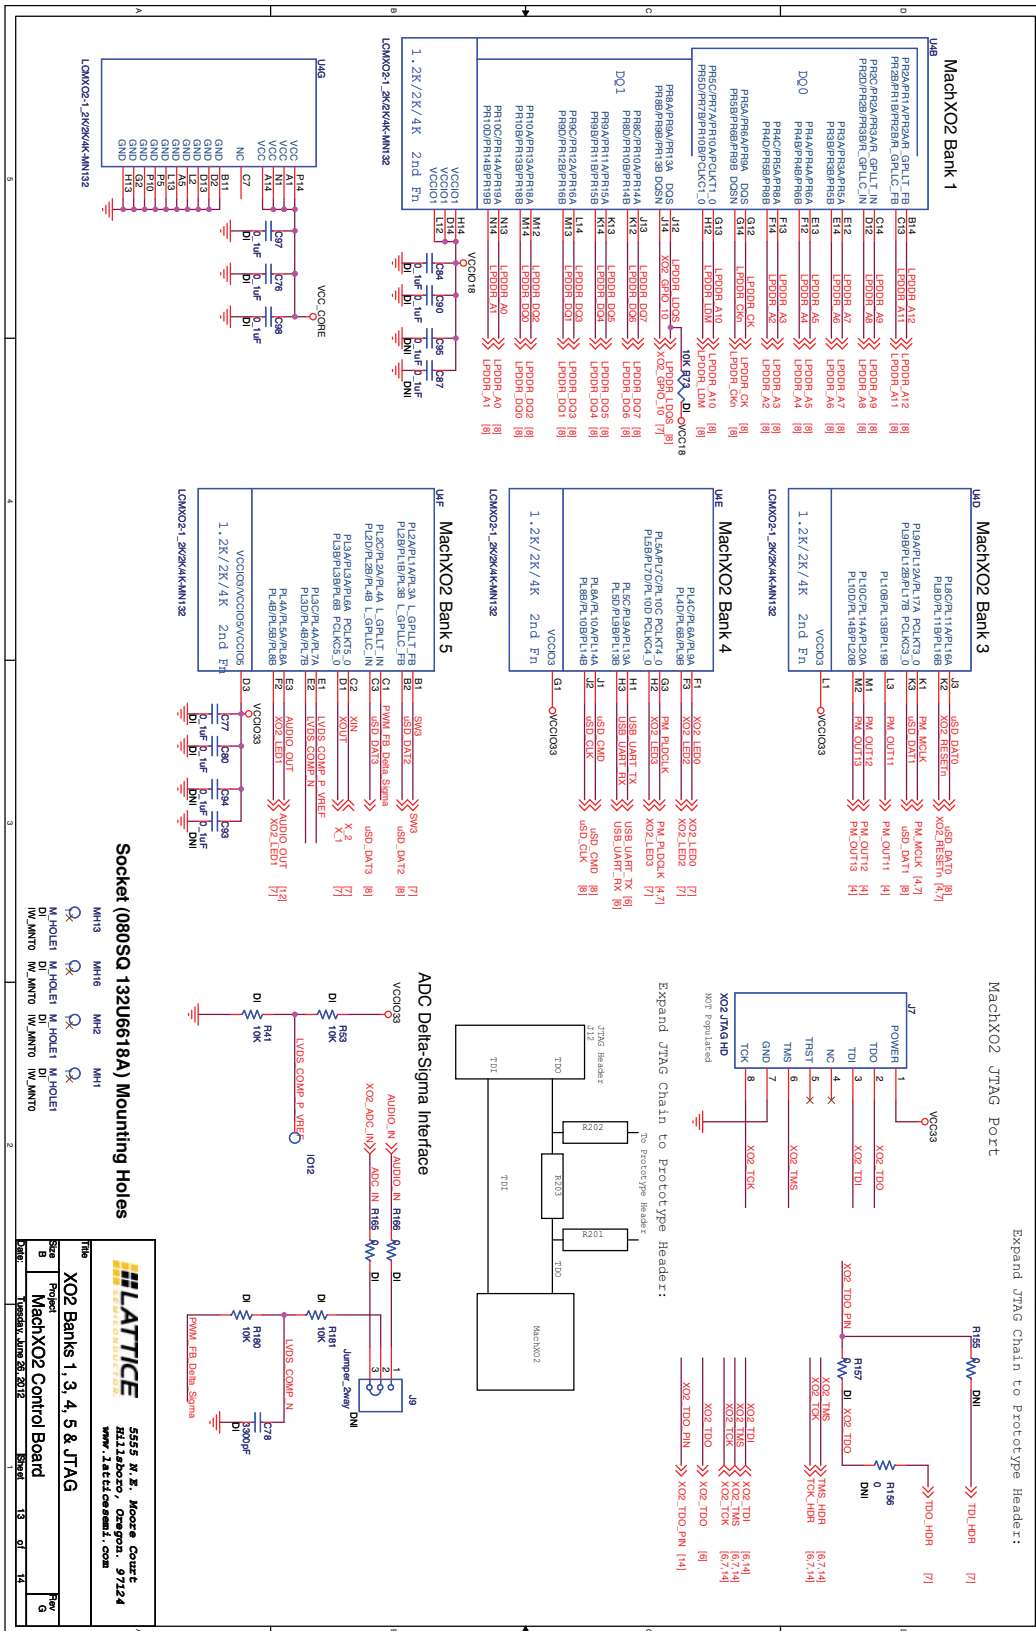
MachXO2 Bank 1

U4B

PR2A/PR1A/PR2A/R_GPLLT_FB
PR2B/PR1B/PR2B/R_GPLLC_FB
PR2C/PR2A/PR3A/R_GPLLT_IN
PR2D/PR2B/PR3B/R_GPLLC_IN
PR3A/PR3A/PR5A
PR3B/PR3B/PR5B
PR4A/PR4A/PR6A
PR4B/PR4B/PR6B
PR4C/PR5A/PR8A
PR4D/PR5B/PR8B
PR5A/PR6A/PR9A DQS
PR5B/PR6B/PR9B DQSN
PR5C/PR7A/PR10A/PCLKT1_0
PR5D/PR7B/PR10B/PCLKC1_0

DQ0

PR8A/PR8A/PR13A DQS
PR8B/PR8B/PR13B DQSN
PR8C/PR10A/PR14A
PR8D/PR10B/PR14B
PR9A/PR11A/PR15A
PR9B/PR11B/PR15B
PR9C/PR12A/PR16A
PR9D/PR12B/PR16B
PR10A/PR13A/PR18A
PR10B/PR13B/PR18B
PR10C/PR14A/PR19A
PR10D/PR14B/PR19B

DQ1

1.2K/2K/4K 2nd Fn

VCCIO1
VCCIO1
VCCIO1

LCMXO2-1_2K/2K/4K-MN132

B14 C13 C14 D12 D14 E12 E14 E13 F12 F14 F13 G12 G14 G13 H12 J12 J14 K12 J13 K13 K14 L14 M13 M14 M12 N14 N13 H14 D14 L12

LPDDR_A12 LPDDR_A11 LPDDR_A9 LPDDR_A8 LPDDR_A7 LPDDR_A6 LPDDR_A4 LPDDR_A5 LPDDR_A2 LPDDR_A3 LPDDR_CK LPDDR_CKn LPDDR_A10 LPDDR_LDM LPDDR_LDQS XO2_GPIO_10 LPDDR_DQ6 LPDDR_DQ7 LPDDR_DQ5 LPDDR_DQ4 LPDDR_DQ1 LPDDR_DQ3 LPDDR_DQ0 LPDDR_DQ2 LPDDR_A0 LPDDR_A1

LPDDR_A12 [8]
LPDDR_A11 [8]
LPDDR_A9 [8]
LPDDR_A8 [8]
LPDDR_A7 [8]
LPDDR_A6 [8]
LPDDR_A5 [8]
LPDDR_A4 [8]
LPDDR_A3 [8]
LPDDR_A2 [8]
LPDDR_CK [8]
LPDDR_CKn [8]
LPDDR_A10 [8]
LPDDR_LDM [8]
LPDDR_LDQS [8]
XO2_GPIO_10 [7]
LPDDR_DQ7 [8]
LPDDR_DQ6 [8]
LPDDR_DQ5 [8]
LPDDR_DQ4 [8]
LPDDR_DQ3 [8]
LPDDR_DQ1 [8]
LPDDR_DQ2 [8]
LPDDR_DQ0 [8]
LPDDR_A0 [8]
LPDDR_A1 [8]

10K R73 DI VCC18

VCCIO18
C84 0.1uF DI
C90 0.1uF DI
C95 0.1uF DNI
C87 0.1uF DNI

U4G
VCC VCC VCC VCC NC GND GND GND GND GND GND GND GND GND GND GND
P14 A1 N1 A14 C7 B11 D2 D13 L2 A5 L13 P5 P10 G2 H13

VCC_CORE
C97 0.1uF DI
C76 0.1uF DI
C98 0.1uF DI

LCMXO2-1_2K/2K/4K-MN132

MachXO2 Bank 3

U4D

PL8C/PL11A/PL16A
PL8D/PL11B/PL16B
PL9A/PL12A/PL17A PCLKT3_0
PL9B/PL12B/PL17B PCLKC3_0
PL10B/PL13B/PL19B
PL10C/PL14A/PL20A
PL10D/PL14B/PL20B

1.2K/2K/4K 2nd Fn

VCCIO3

LCMXO2-1_2K/2K/4K-MN132

J3 K2 K1 K3 L3 M1 M2 L1

uSD_DAT0 XO2_RESETn PM_MCLK uSD_DAT1 PM_OUT11 PM_OUT12 PM_OUT13

uSD_DAT0 [8]
XO2_RESETn [4,7]
PM_MCLK [4,7]
uSD_DAT1 [8]
PM_OUT11 [4]
PM_OUT12 [4]
PM_OUT13 [4]

VCCIO33

MachXO2 Bank 4

U4E

PL4C/PL6A/PL9A
PL4D/PL6B/PL9B
PL5A/PL7C/PL10C PCLKT4_0
PL5B/PL7D/PL10D PCLKC4_0
PL5C/PL9A/PL13A
PL5D/PL9B/PL13B
PL8A/PL10A/PL14A
PL8B/PL10B/PL14B

1.2K/2K/4K 2nd Fn

VCCIO3

LCMXO2-1_2K/2K/4K-MN132

F1 F3 G3 H2 H1 H3 J1 J2 G1

XO2_LED0 XO2_LED2 PM_PLDCLK XO2_LED3 USB_UART_TX USB_UART_RX uSD_CMD uSD_CLK

XO2_LED0 [7]
XO2_LED2 [7]
PM_PLDCLK [4,7]
XO2_LED3 [7]
USB_UART_TX [6]
USB_UART_RX [6]
uSD_CMD [8]
uSD_CLK [8]

VCCIO33

MachXO2 Bank 5

U4F

PL2A/PL1A/PL3A_L_GPLLT_FB
PL2B/PL1B/PL3B_L_GPLLC_FB
PL2C/PL2A/PL4A_L_GPLLT_IN
PL2D/PL2B/PL4B_L_GPLLC_IN
PL3A/PL3A/PL6A PCLKT5_0
PL3B/PL3B/PL6B PCLKC5_0
PL3C/PL4A/PL7A
PL3D/PL4B/PL7B
PL4A/PL5A/PL8A
PL4B/PL5B/PL8B

1.2K/2K/4K 2nd Fn

VCCIO5/VCCIO5/VCCIO5

LCMXO2-1_2K/2K/4K-MN132

B1 B2 C1 C3 C2 D1 E1 E2 E3 F2 D3

SW3 uSD_DAT2 PWM_FB_Delta_Sigma uSD_DAT3 XIN XOUT LVDS_COMP_P_VREF LVDS_COMP_N AUDIO_OUT XO2_LED1

SW3 [7]
uSD_DAT2 [8]
uSD_DAT3 [8]
X_2 [7]
X_1 [7]
AUDIO_OUT [12]
XO2_LED1 [7]

VCCIO33
C77 0.1uF DI
C80 0.1uF DI
C94 0.1uF DNI
C93 0.1uF DNI

MachXO2 JTAG Port

J7
POWER TDO TDI NC NC TRST TMS GND TCK
1 2 3 4 5 6 7 8

XO2 JTAG HD
NOT Populated

VCC33
XO2_TDO XO2_TDI XO2_TMS XO2_TCK

Expand JTAG Chain to Prototype Header:

JTAG Header
J12
TDO
TDI
R202
R203
R201
TDI
TDO
To Prototype Header
MachXO2

Expand JTAG Chain to Prototype Header:

R155 DNI
XO2_TDO_PIN
R157 DI XO2_TDO
R156 0 DNI
TDI_HDR [7]
TDO_HDR [7]
XO2_TMS XO2_TCK
TMS_HDR
TCK_HDR [6,7,14]
[6,7,14]
XO2_TDI
XO2_TMS
XO2_TCK
XO2_TDI [6,14]
XO2_TMS [6,7,14]
XO2_TCK [6,7,14]
XO2_TDO XO2_TDO [6]
XO2_TDO_PIN XO2_TDO_PIN [14]

ADC Delta-Sigma Interface

VCCIO33
DI R53 10K
DI R41 10K
LVDS_COMP_P_VREF
IO12
AUDIO_IN
XO2_ADC_IN
AUDIO_IN R166 DI
ADC_IN R165 DI
J9 1 2 3
Jumper_2way DNI
DI R181 10K
DI R180 10K
LVDS_COMP_N
PWM_FB_Delta_Sigma
C78 3300pF DI

Socket (080SQ 132U6618A) Mounting Holes

MH13 MH16 MH2 MH1
M_HOLE1 M_HOLE1 M_HOLE1 M_HOLE1
DI DI DI DI
IW_MNT0 IW_MNT0 IW_MNT0 IW_MNT0

LATTICE
5555 N.E. Moore Court
Hillsboro, Oregon 97124
www.latticesemi.com

Title
XO2 Banks 1, 3, 4, 5 & JTAG
Size B
Project
MachXO2 Control Board
Rev G
Date: Tuesday, June 26, 2012
Sheet 13 of 14